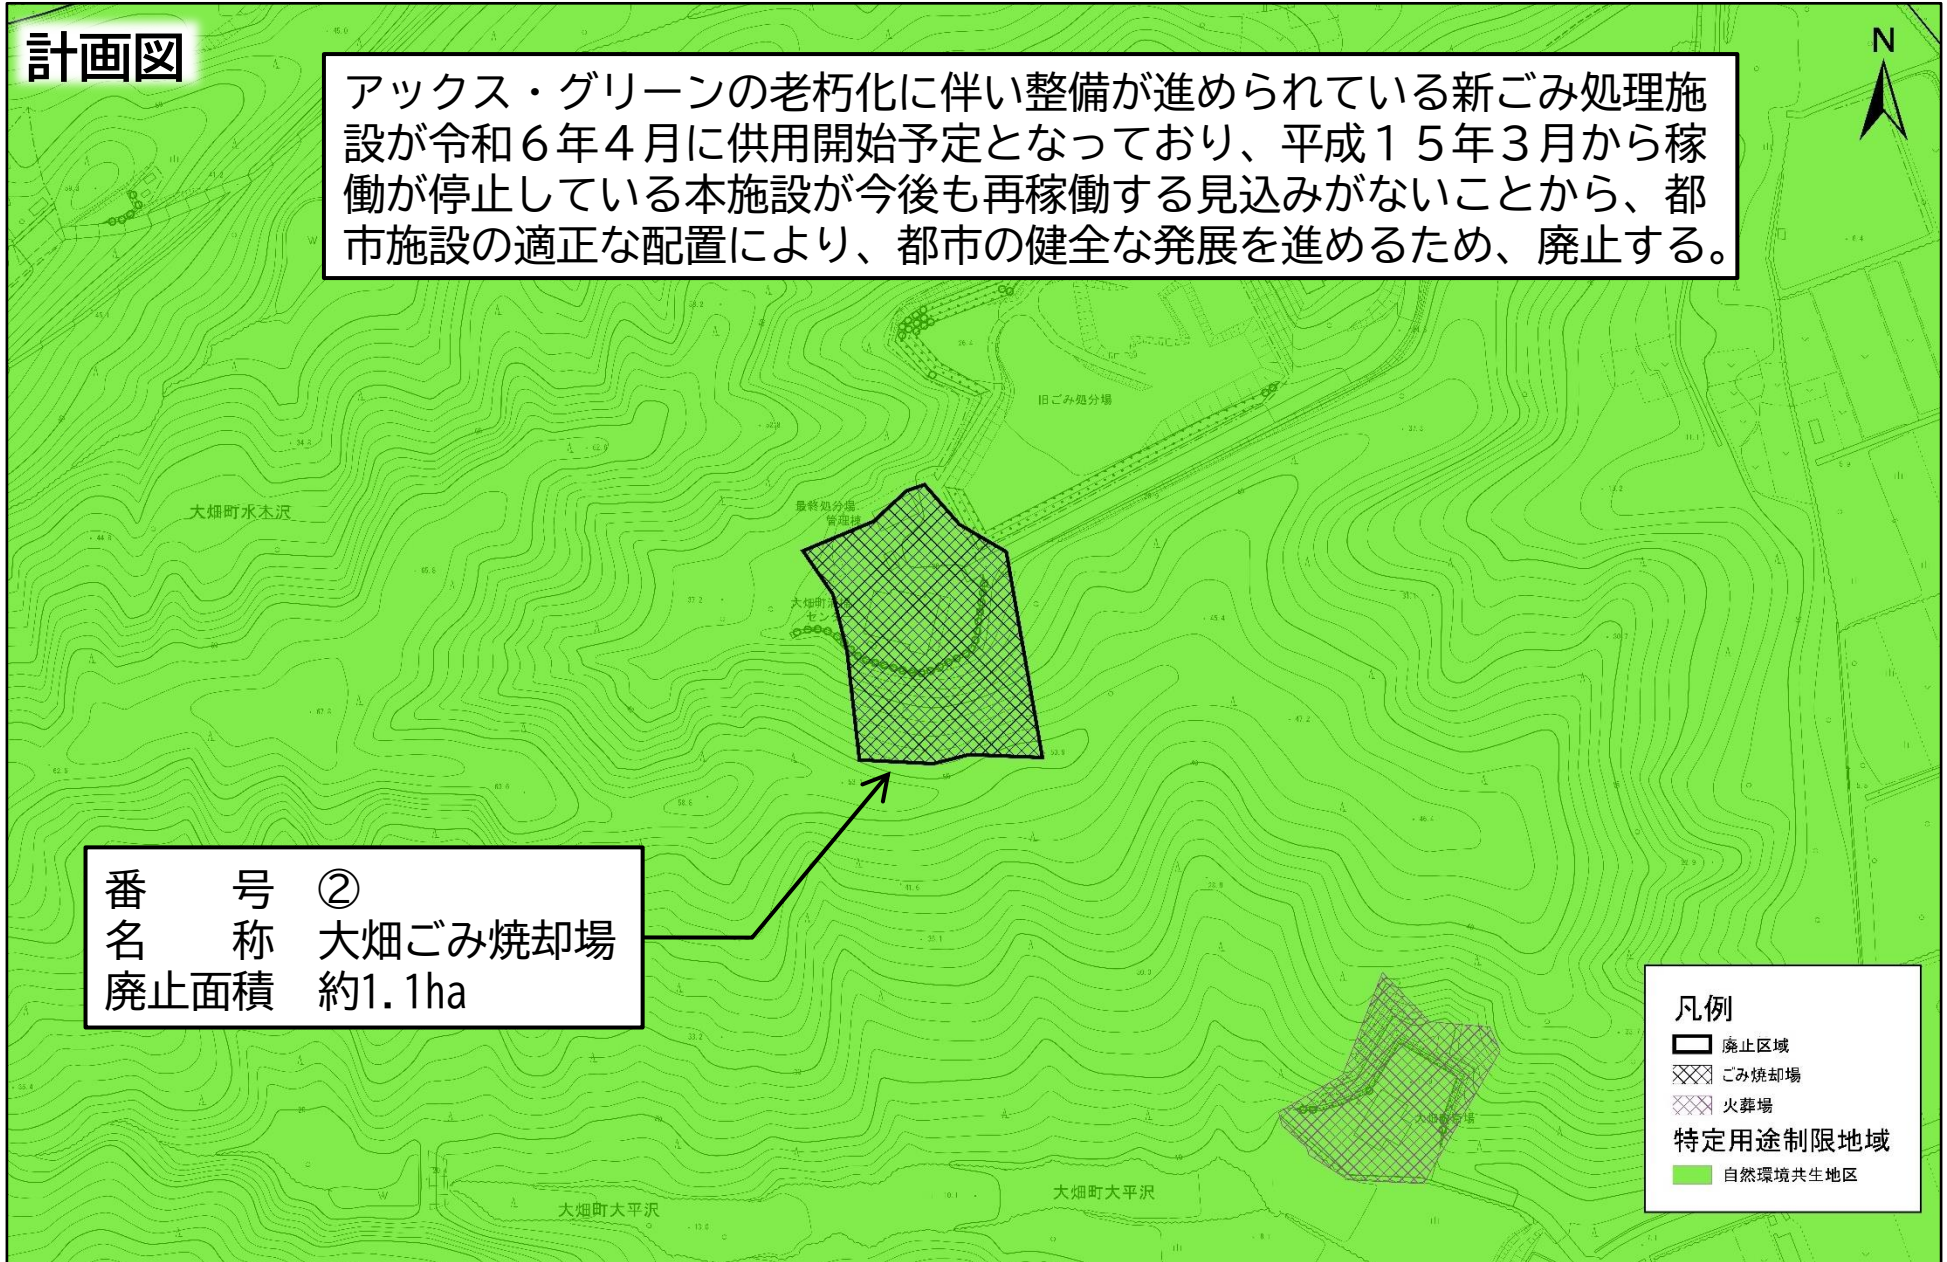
計画図

N

アックス・グリーンの老朽化に伴い整備が進められている新ごみ処理施設が令和６年４月に供用開始予定となっており、平成１５年３月から稼働が停止している本施設が今後も再稼働する見込みがないことから、都市施設の適正な配置により、都市の健全な発展を進めるため、廃止する。

旧ごみ処分場

最終処分場 管理棟

大畑町水木沢

番　　号　②
名　　称　大畑ごみ焼却場
廃止面積　約1.1ha

大畑町大平沢

大畑町大平沢

凡例
廃止区域
ごみ焼却場
火葬場
特定用途制限地域
自然環境共生地区